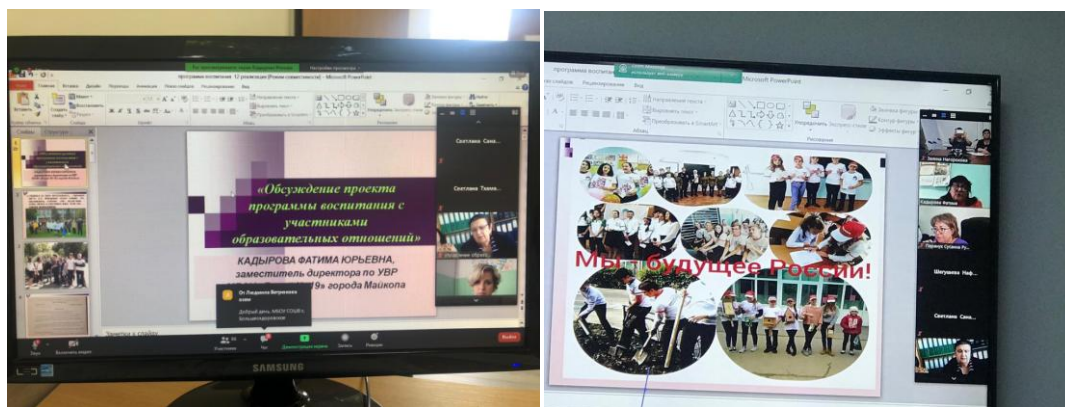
программа воспитания 17 утвержденная (Режим совместимости) - Microsoft PowerPoint

«Обсуждение проекта программы воспитания с участниками образовательных отношений»

КАДЫРОВА ФАТИМА ЮРЬЕВНА, заместитель директора по УВР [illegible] 9» города Майкопа

Светлана Сама...

Светлана Тхам...

Заметки к слайду

SAMSUNG

Microsoft PowerPoint

Мы - будущее России!

Зачем Натуркина

Светлана Сама...